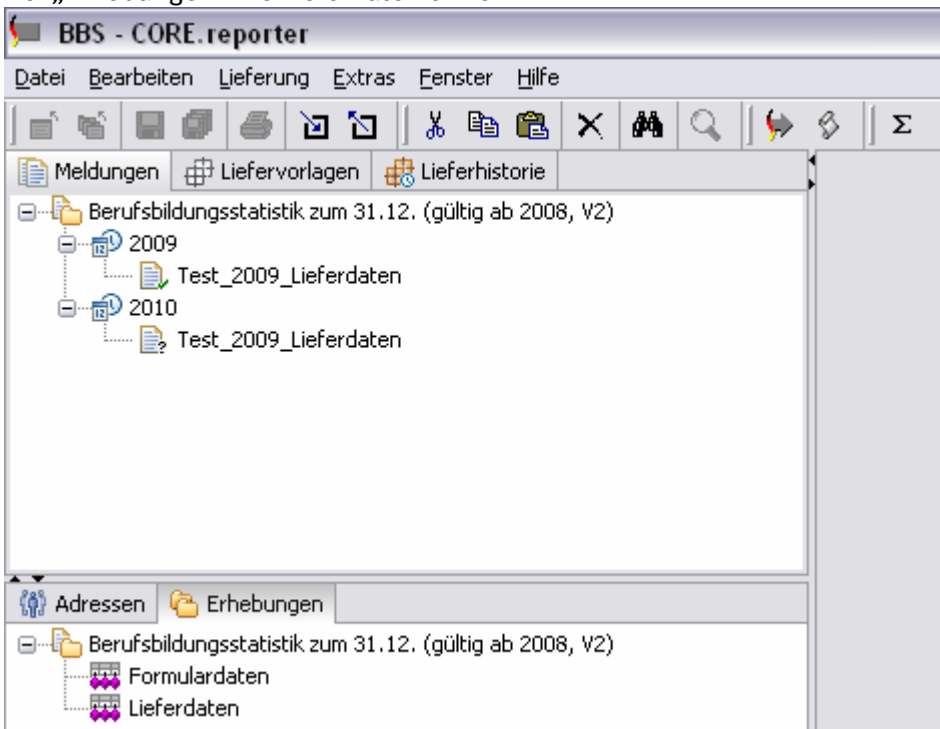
BBS - CORE.reporter

Datei Bearbeiten Lieferung Extras Fenster Hilfe

Σ

Meldungen Liefervorlagen Lieferhistorie

Berufsbildungsstatistik zum 31.12. (gültig ab 2008, V2)
2009
Test_2009_Lieferdaten
2010
Test_2009_Lieferdaten

Adressen Erhebungen

Berufsbildungsstatistik zum 31.12. (gültig ab 2008, V2)
Formulardaten
Lieferdaten